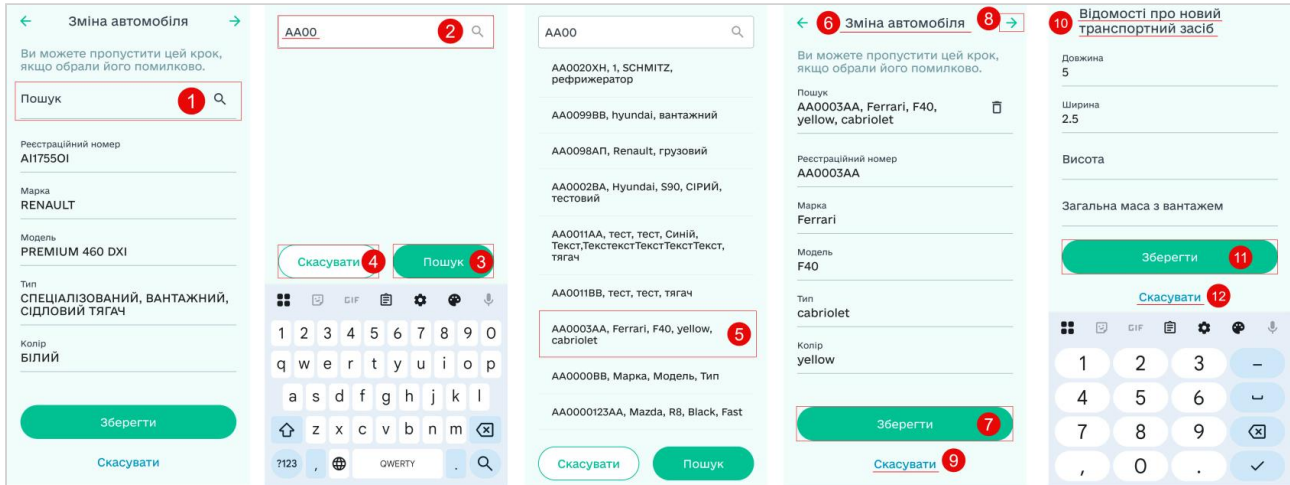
← Зміна автомобіля →

Ви можете пропустити цей крок, якщо обрали його помилково.

Пошук 1

Реєстраційний номер
АІ1755ОІ

Марка
RENAULT

Модель
PREMIUM 460 DXI

Тип
СПЕЦІАЛІЗОВАНИЙ, ВАНТАЖНИЙ, СІДЛОВИЙ ТЯГАЧ

Колір
БІЛИЙ

Зберегти

Скасувати

АА00 2

Скасувати 4

Пошук 3

GIF

1 2 3 4 5 6 7 8 9 0
q w e r t y u i o p
a s d f g h j k l
z x c v b n m
?123 , QWERTY .

АА00

АА0020ХН, 1, SCHMITZ, рефрижератор

АА0099ВВ, hyundai, вантажний

АА0098АП, Renault, грузовий

АА0002ВА, Hyundai, S90, СІРИЙ, тестовий

АА0011АА, тест, тест, Синій, Текст,ТекстекстТекстТекстТекст, тягач

АА0011ВВ, тест, тест, тягач

АА0003АА, Ferrari, F40, yellow, cabriolet 5

АА0000ВВ, Марка, Модель, Тип

АА0000123АА, Mazda, R8, Black, Fast

Скасувати

Пошук

← 6 Зміна автомобіля 8 →

Ви можете пропустити цей крок, якщо обрали його помилково.

Пошук
АА0003АА, Ferrari, F40, yellow, cabriolet

Реєстраційний номер
АА0003АА

Марка
Ferrari

Модель
F40

Тип
cabriolet

Колір
yellow

Зберегти 7

Скасувати 9

10 Відомості про новий транспортний засіб

Довжина
5

Ширина
2.5

Висота

Загальна маса з вантажем

Зберегти 11

Скасувати 12

GIF

1 2 3 –
4 5 6
7 8 9
, 0 .